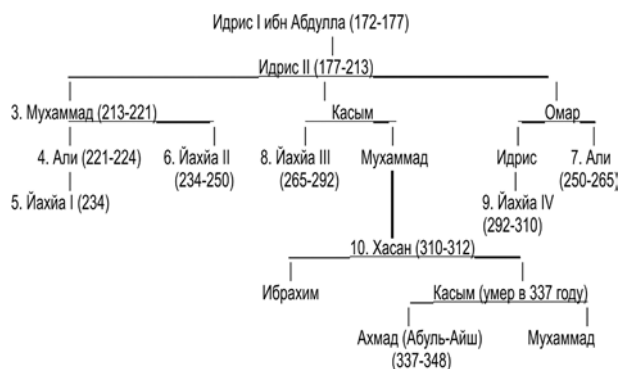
Идрис I ибн Абдулла (172-177)

Идрис II (177-213)

3. Мухаммад (213-221)

Касым

Омар

4. Али (221-224)

6. Йахйа II (234-250)

8. Йахйа III (265-292)

Мухаммад

Идрис

7. Али (250-265)

5. Йахйа I (234)

9. Йахйа IV (292-310)

10. Хасан (310-312)

Ибрахим

Касым (умер в 337 году)

Ахмад (Абуль-Айш) (337-348)

Мухаммад